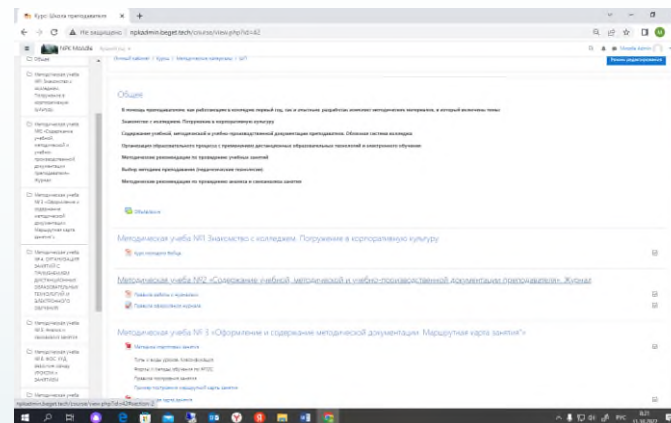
Курс: Школа преподавателя ×  +

← → C ⚠ Не защищено | npkadmin.beget.tech/course/view.php?id=42

NPK Moodle  Русский (ru) ▾  Vivodia Admin

Общее

Методическая учеба №1 Знакомство с колледжем. Погружение в корпоративную культуру

Методическая учеба №2 «Содержание учебной, методической и учебно-производственной документации преподавателя». Журнал

Методическая учеба № 3 «Оформление и содержание методической документации. Маршрутная карта занятия»

Методическая учеба №4. ОРГАНИЗАЦИЯ ЗАНЯТИЙ С ПРИМЕНЕНИЕМ ДИСТАНЦИОННЫХ ОБРАЗОВАТЕЛЬНЫХ ТЕХНОЛОГИЙ И ЭЛЕКТРОННОГО ОБУЧЕНИЯ

Методическая учеба №5. Анализ и самоанализ занятия

Методическая учеба №6. ФОС, УМД, фонд оценочных средств

Личный кабинет / Курсы / Методические материалы / ШП

Режим редактирования

Общее

В помощь преподавателю, как работающему в колледже первый год, так и опытным, разработан комплекс методических материалов, в который включены темы:

Знакомство с колледжем. Погружение в корпоративную культуру

Содержание учебной, методической и учебно-производственной документации преподавателя. Обоснов системы колледжа

Организация образовательного процесса с применением дистанционных образовательных технологий и электронного обучения

Методические рекомендации по проведению учебных занятий

Выбор методики преподавания (педагогические технологии)

Методические рекомендации по проведению анализа и самоанализа занятия

Объявления

Методическая учеба №1 Знакомство с колледжем. Погружение в корпоративную культуру

Курс молодого бойца

Методическая учеба №2 «Содержание учебной, методической и учебно-производственной документации преподавателя». Журнал

Правила работы с журналом

Правила оформления журнала

Методическая учеба № 3 «Оформление и содержание методической документации. Маршрутная карта занятия»

Методика подготовки занятия

Типы и виды уроков, классификация

Формы и методы обучения по ФГОС

Правила построения занятия

Пример построения маршрутной карты занятия

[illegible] карта занятия

npkadmin.beget.tech/course/view.php?id=42#section-2

РУС 8:21 11.10.2022